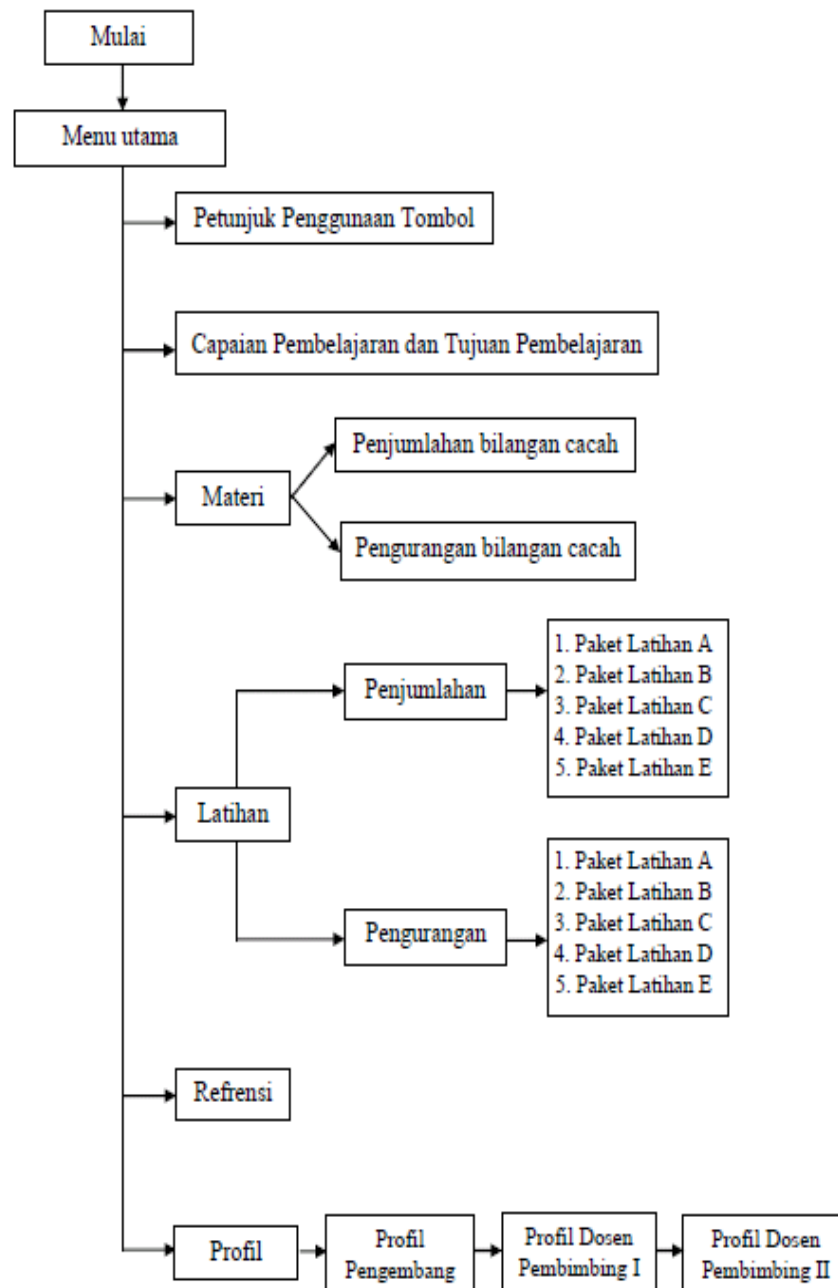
Mulai

Menu utama

Petunjuk Penggunaan Tombol

Capaian Pembelajaran dan Tujuan Pembelajaran

Materi

Penjumlahan bilangan cacah

Pengurangan bilangan cacah

Latihan

Penjumlahan

1. Paket Latihan A
2. Paket Latihan B
3. Paket Latihan C
4. Paket Latihan D
5. Paket Latihan E

Pengurangan

1. Paket Latihan A
2. Paket Latihan B
3. Paket Latihan C
4. Paket Latihan D
5. Paket Latihan E

Refrensi

Profil

Profil Pengembang

Profil Dosen Pembimbing I

Profil Dosen Pembimbing II